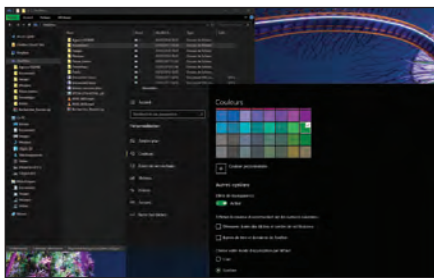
Couleurs

Couleur personnalisée

Autres options

Effets de transparence

Activé

Personnalisation

Arrière-plan

Couleurs

Écran de verrouillage

Thèmes

Polices

Démarrer

Barre des tâches

Accueil

Rechercher un paramètre

Bureau

Documents

Images

Musique

Vidéos

Téléchargements

Ce PC

Réseau